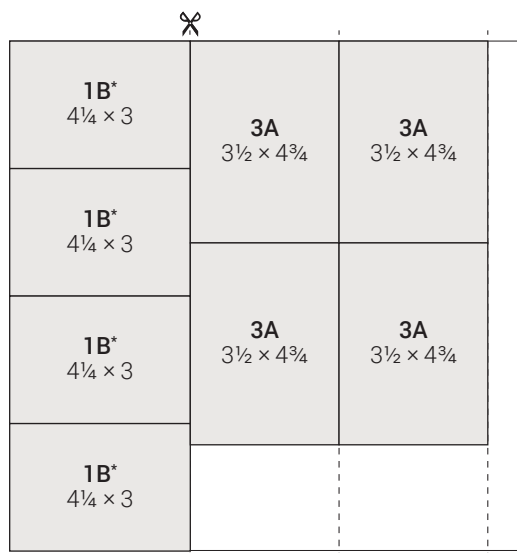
1B*
$4\frac{1}{4} \times 3$

3A
$3\frac{1}{2} \times 4\frac{3}{4}$

3A
$3\frac{1}{2} \times 4\frac{3}{4}$

1B*
$4\frac{1}{4} \times 3$

1B*
$4\frac{1}{4} \times 3$

3A
$3\frac{1}{2} \times 4\frac{3}{4}$

3A
$3\frac{1}{2} \times 4\frac{3}{4}$

1B*
$4\frac{1}{4} \times 3$